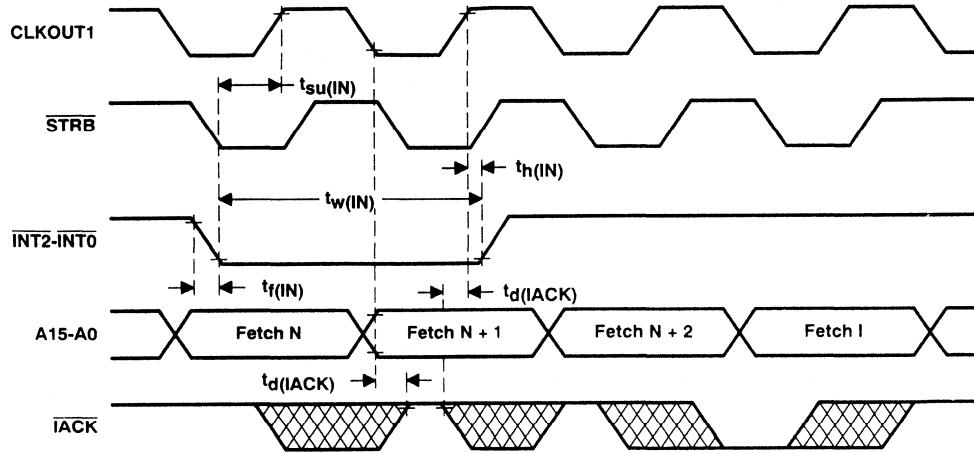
CLKOUT1

$t_{su(IN)}$

$\overline{STRB}$

$t_{h(IN)}$

$t_{w(IN)}$

$\overline{INT2}$-$\overline{INT0}$

$t_{f(IN)}$

$t_{d(IACK)}$

A15-A0

Fetch N

Fetch N + 1

Fetch N + 2

Fetch I

$t_{d(IACK)}$

$\overline{IACK}$